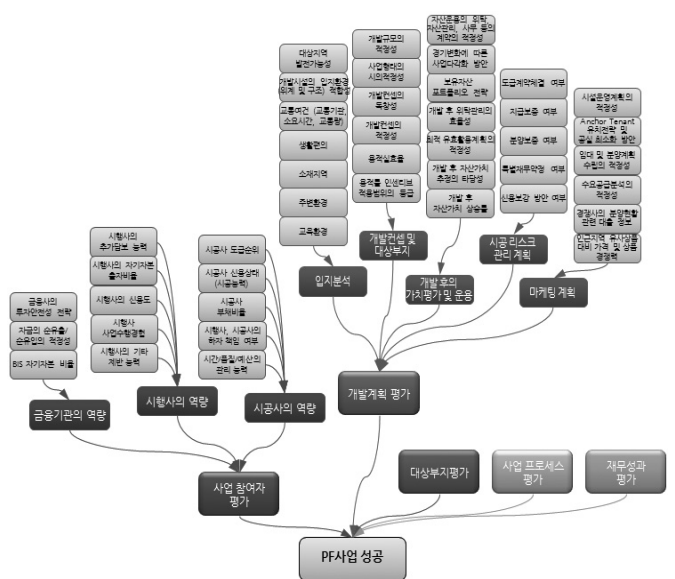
대상지역 발전가능성

개발사업의 입지환경 (위계 및 구조) 적합성

교통여건 (교통기관, 소요시간, 교통량)

생활편의

소재지역

주변환경

교육환경

입지분석

개발규모의 적정성

사업형태의 시의적정성

개발컨셉의 독창성

개발컨셉의 적정성

용적률 인센티브 적용범위의 활용

용적률효율

개발컨셉 및 대상부지

자산운용의 회사 자산관리, 사무 등의 계약의 적정성

경기변화에 따른 사업다각화 방안

보유자산 포트폴리오 전략

개발 후 위탁관리의 효율성

회계 유효활용계획의 적정성

개발 후 자산가치 추정의 타당성

개발 후 자산가치 상승률

개발 후의 가치평가 및 운용

도급계약체결 여부

지급보증 여부

분양보증 여부

책임준공약정 여부

신용보강 방안 여부

시공 리스크 관리 계획

시설운영계획의 적정성

Anchor Tenant 유치전략 및 공실 최소화 방안

임대 및 분양계획 수립의 적정성

수요공급분석의 적정성

경쟁사의 분양현황 관련 대응 방안

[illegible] 대비 가격 및 상품 경쟁력

마케팅 계획

금융사의 투자안정성 전략

자금의 순유출/ 순유입의 적정성

BIS 자기자본 비율

금융기관의 역량

시행사의 추가담보 능력

시행사의 자기자본 출자비율

시행사의 신용도

시행사 사업수행경험

시행사의 기타 계발 능력

시행사의 역량

시공사 도급순위

시공사 신용상태 (시공능력)

시공사 부채비율

시행사, 시공사의 하자 책임 여부

시간/품질/예산의 관리 능력

시공사의 역량

개발계획 평가

사업 참여자 평가

대상부지평가

사업 프로세스 평가

재무성과 평가

PF사업 성공